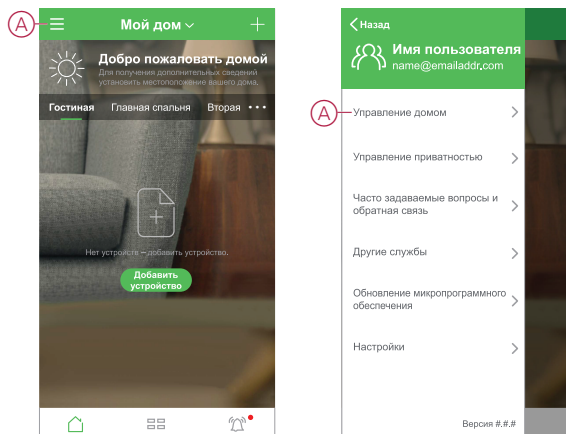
A

Мой дом

Добро пожаловать домой
Для получения дополнительных сведений установить местоположение вашего дома.

Гостиная Главная спальня Вторая • • •

Нет устройств – добавить устройство.

Добавить устройство

Назад

Имя пользователя
name@emailaddr.com

A

Управление домом

Управление приватностью

Часто задаваемые вопросы и обратная связь

Другие службы

Обновление микропрограммного обеспечения

Настройки

Версия #.#.#